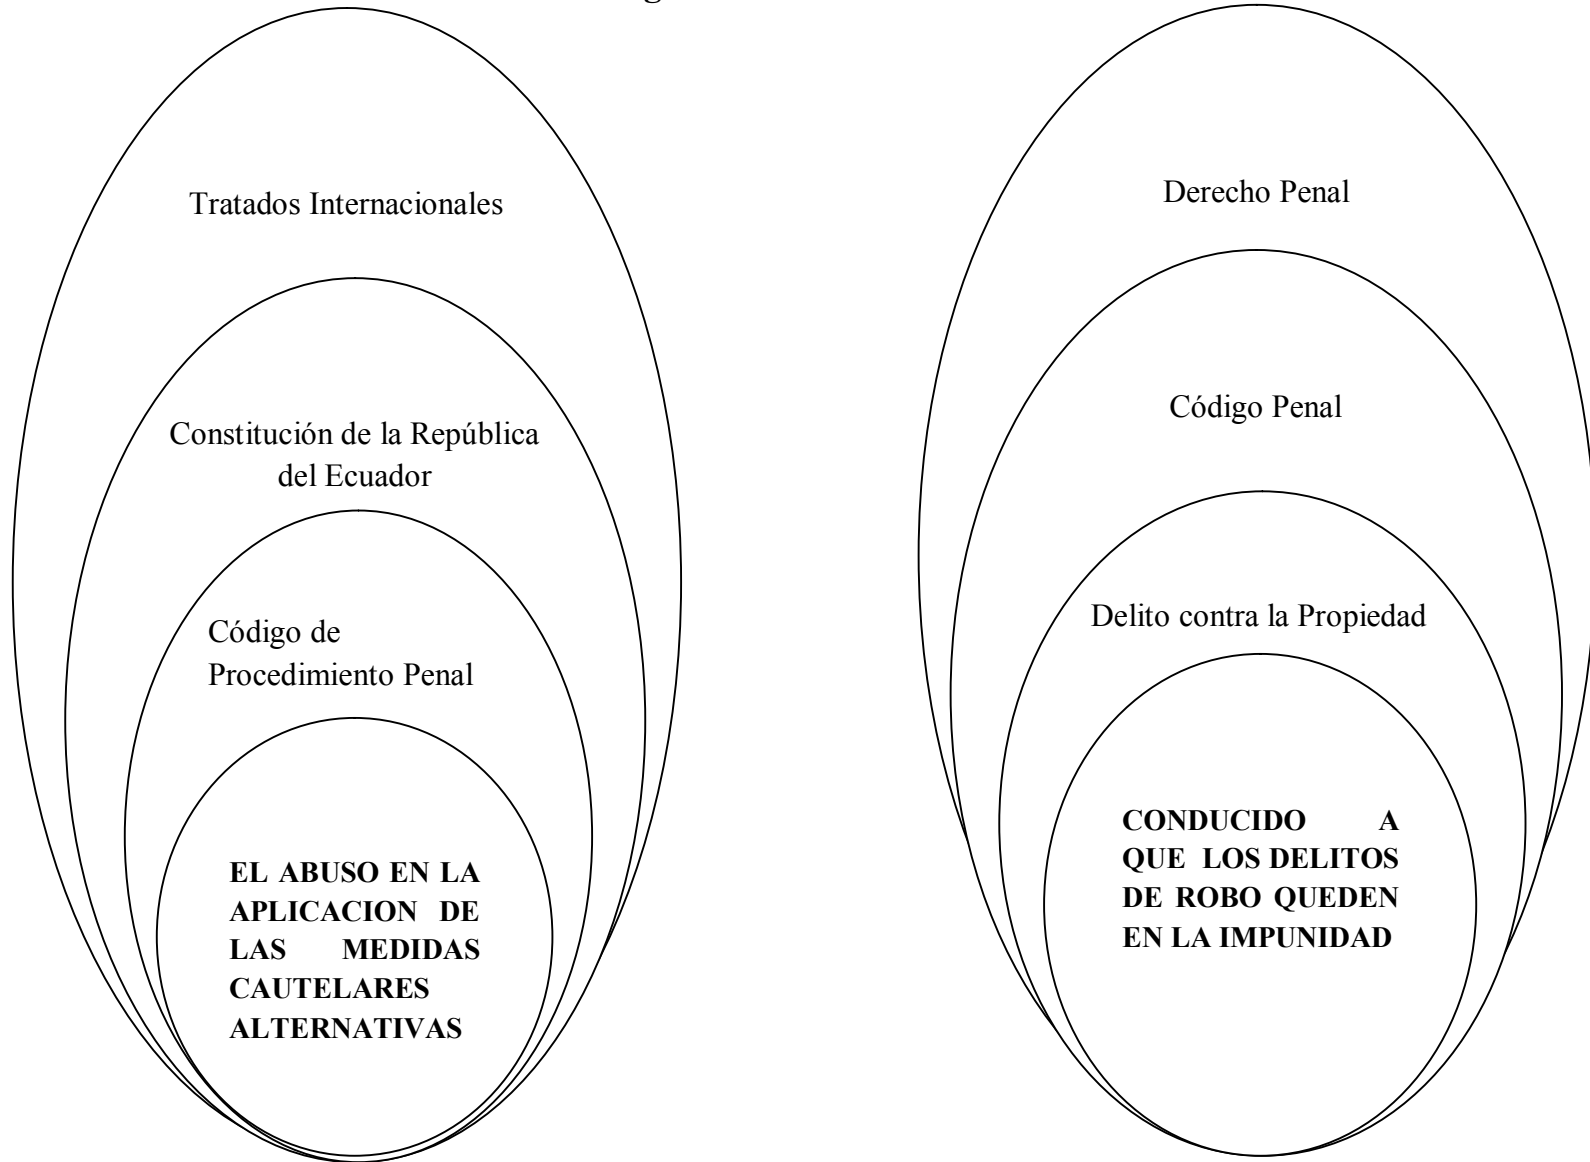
Tratados Internacionales

Constitución de la República del Ecuador

Código de Procedimiento Penal

EL ABUSO EN LA APLICACION DE LAS MEDIDAS CAUTELARES ALTERNATIVAS

Derecho Penal

Código Penal

Delito contra la Propiedad

CONDUCIDO A QUE LOS DELITOS DE ROBO QUEDEN EN LA IMPUNIDAD